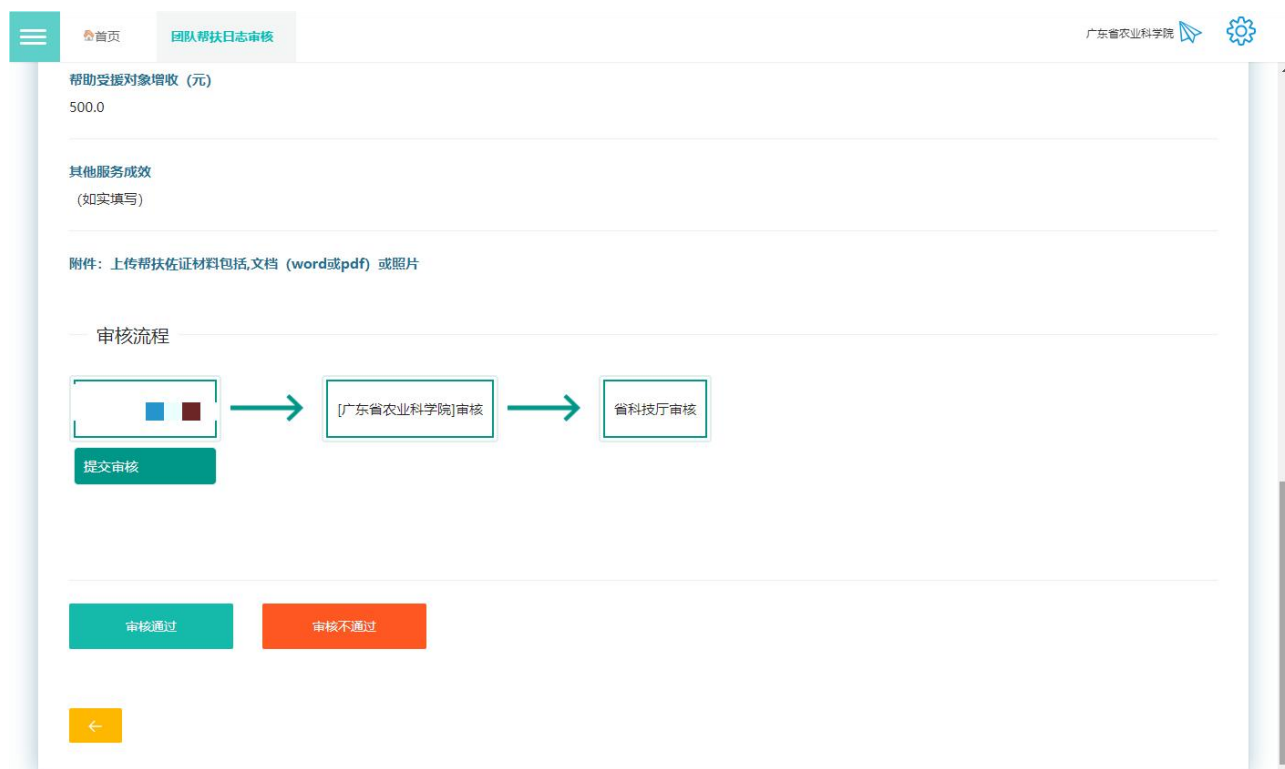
首页

团队帮扶日志审核

广东省农业科学院

帮助受援对象增收（元）

500.0

其他服务成效

（如实填写）

附件：上传帮扶佐证材料包括,文档（word或pdf）或照片

审核流程

[广东省农业科学院]审核

省科技厅审核

提交审核

审核通过

审核不通过

←